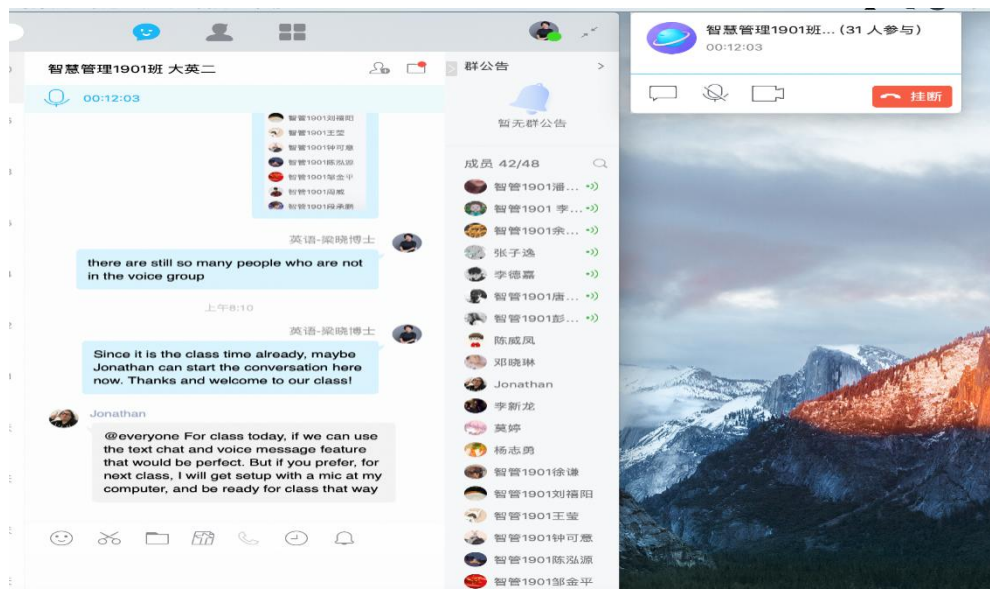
智慧管理1901班 大英二

00:12:03

智管1901刘福阳
智管1901王莹
智管1901钟可意
智管1901陈泓源
智管1901邹金平
智管1901段威
智管1901段承新

英语-梁晓博士

there are still so many people who are not in the voice group

上午8:10

英语-梁晓博士

Since it is the class time already, maybe Jonathan can start the conversation here now. Thanks and welcome to our class!

Jonathan

@everyone For class today, if we can use the text chat and voice message feature that would be perfect. But if you prefer, for next class, I will get setup with a mic at my computer, and be ready for class that way

群公告

暂无群公告

成员 42/48

智管1901潘...
智管1901 李...
智管1901余...
张子逸
李德嘉
智管1901唐...
智管1901彭...
陈威凤
邓晓琳
Jonathan
李新龙
莫婷
杨志勇
智管1901徐谦
智管1901刘福阳
智管1901王莹
智管1901钟可意
智管1901陈泓源
智管1901邹金平

智慧管理1901班...（31 人参与）
00:12:03

挂断